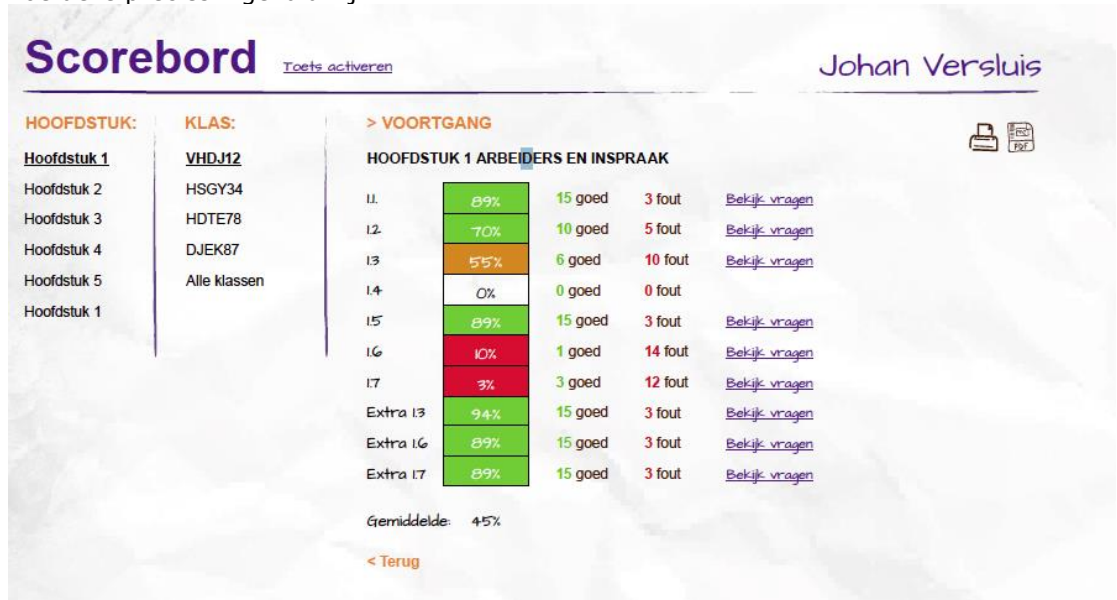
Scorebord Toets activeren

Johan Versluis

HOOFDSTUK:
Hoofdstuk 1
Hoofdstuk 2
Hoofdstuk 3
Hoofdstuk 4
Hoofdstuk 5
Hoofdstuk 1

KLAS:
VHDJ12
HSGY34
HDTE78
DJEK87
Alle klassen

> VOORTGANG

HOOFDSTUK 1 ARBEIDERS EN INSPRAAK

| | | | | |
|---|---|---|---|---|
| 1.1. | 89% | 15 goed | 3 fout | Bekijk vragen |
| 1.2 | 70% | 10 goed | 5 fout | Bekijk vragen |
| 1.3 | 55% | 6 goed | 10 fout | Bekijk vragen |
| 1.4 | 0% | 0 goed | 0 fout | |
| 1.5 | 89% | 15 goed | 3 fout | Bekijk vragen |
| 1.6 | 10% | 1 goed | 14 fout | Bekijk vragen |
| 1.7 | 3% | 3 goed | 12 fout | Bekijk vragen |
| Extra 1.3 | 94% | 15 goed | 3 fout | Bekijk vragen |
| Extra 1.6 | 89% | 15 goed | 3 fout | Bekijk vragen |
| Extra 1.7 | 89% | 15 goed | 3 fout | Bekijk vragen |

Gemiddelde: 45%

< Terug